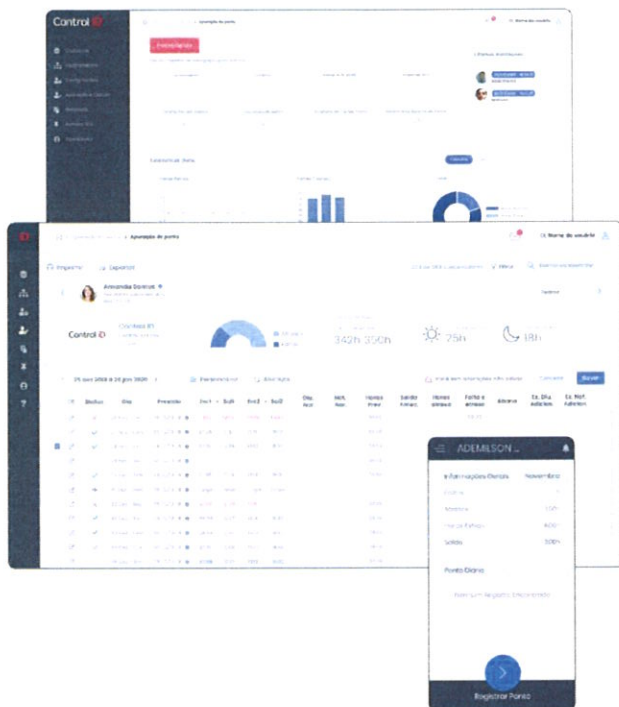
Control iD

Apuração de ponto

Control iD

Amanda Dantas

Control iD

342h 350h

25h

18h

25 nov 2018 à 24 jan 2020

Batidas

Dia

Previsão

Ent1

Sai1

Ent2

Sai2

Horas Prev.

Saldo Horas

Horas Abono

Falta e Atraso

Abono

Ex. Dia Adicion.

Ex. Not. Adicion.

Buscar

ADEMILSON

Informações Gerais

Novembro

Ponto Diário

Registrar Ponto